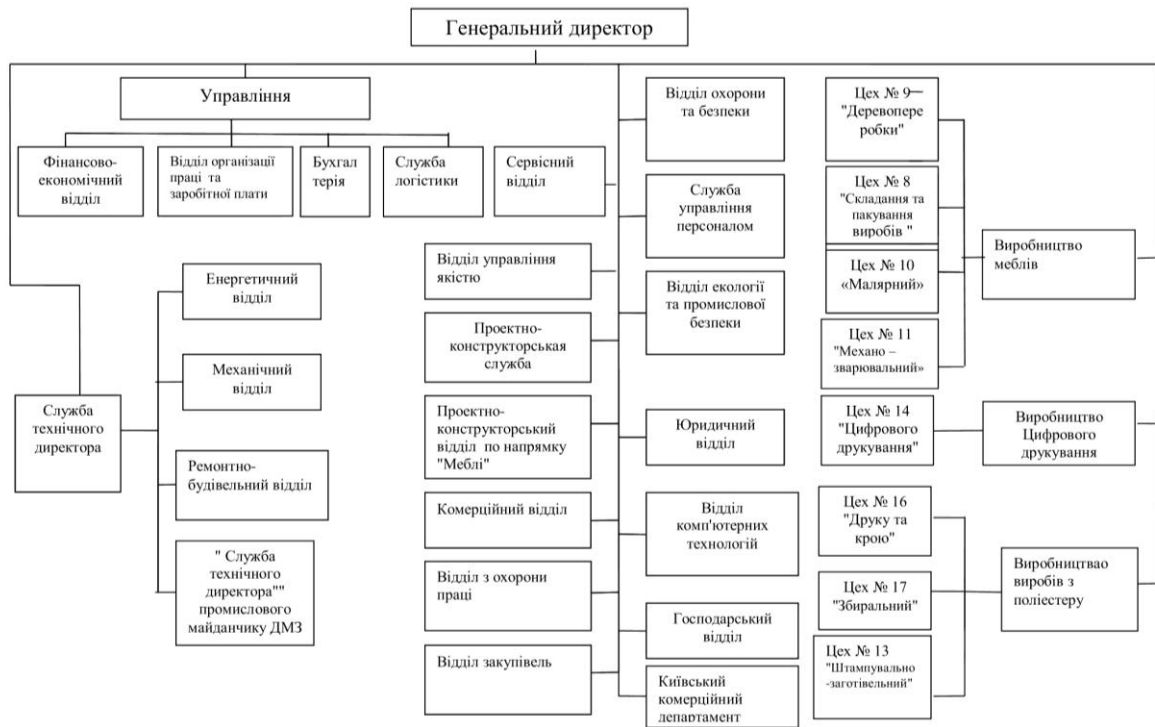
Генеральний директор

Управління

Фінансово-економічний відділ

Відділ організації праці та заробітної плати

Бухгал терія

Служба логістики

Сервісний відділ

Служба технічного директора

Енергетичний відділ

Механічний відділ

Ремонтно-будівельний відділ

" Служба технічного директора"" промислового майданчику ДМЗ

Відділ управління якістю

Проектно-конструкторська служба

Проектно-конструкторський відділ по напрямку "Меблі"

Комерційний відділ

Відділ з охорони праці

Відділ закупівель

Відділ охорони та безпеки

Служба управління персоналом

Відділ екології та промислової безпеки

Юридичний відділ

Відділ комп'ютерних технологій

Господарський відділ

Київський комерційний департамент

Цех № 9 "Деревопере робки"

Цех № 8 "Складання та пакування виробів "

Цех № 10 «Малярний»

Цех № 11 "Механо – зварювальний»

Виробництво меблів

Цех № 14 "Цифрового друкування"

Виробництво Цифрового друкування

Цех № 16 "Друку та крою"

Цех № 17 "Збиральний"

Цех № 13 "Штампувально -заготівельний"

Виробництвао виробів з поліестеру